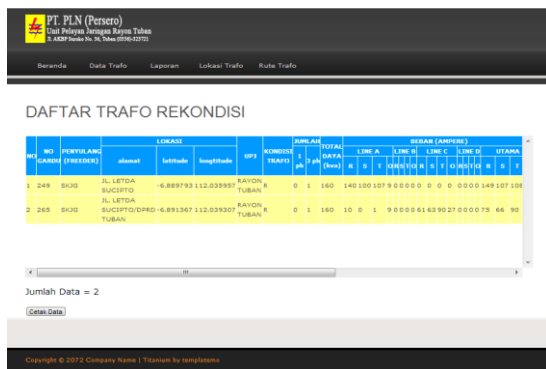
PT. PLN (Persero)
Unit Pelayan Jaringan Rayon Tuban
Jl. AKBP Suroko No. 36, Tuban (0356)-325721

Beranda Data Trafo Laporan Lokasi Trafo Rute Trafo

DAFTAR TRAFO REKONDISI

| NO | NO GARDU | PENYULANG (FREEDER) | LOKASI alamat | latitude | longtitude | UP3 | KONDISI TRAFO | JUMLAH 1 ph | 3 ph | TOTAL DATA (kva) | BEBAN (AMPERE) LINE A R | S | T | O | LINE B R | S | T | O | LINE C R | S | T | O | LINE D R | S | T | O | UTAMA R | S | T |
|---|---|---|---|---|---|---|---|---|---|---|---|---|---|---|---|---|---|---|---|---|---|---|---|---|---|---|---|---|---|---|
| 1 | 249 | SKJG | JL. LETDA SUCIPTO | -6.889793 | 112.035957 | RAYON TUBAN | R | 0 | 1 | 160 | 140 | 100 | 107 | 9 | 0 | 0 | 0 | 0 | 0 | 0 | 0 | 0 | 0 | 0 | 0 | 0 | 149 | 107 | 108 |
| 2 | 265 | SKJG | JL. LETDA SUCIPTO/DPRD-TUBAN | -6.891367 | 112.039307 | RAYON TUBAN | R | 0 | 1 | 160 | 10 | 0 | 1 | 9 | 0 | 0 | 0 | 0 | 61 | 63 | 90 | 27 | 0 | 0 | 0 | 0 | 75 | 66 | 90 |

Jumlah Data = 2

Cetak Data

Copyright © 2072 Company Name | Titanium by templatemo